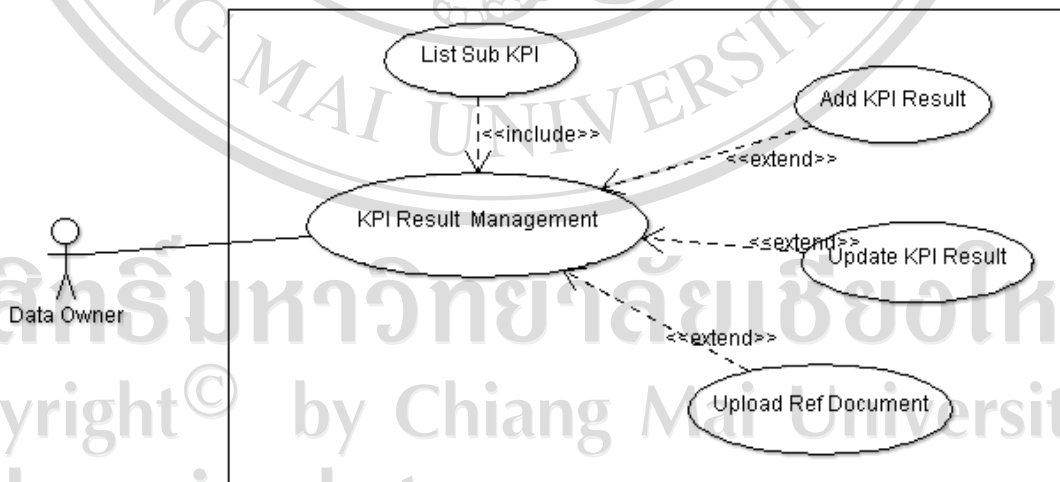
G MAI UNIVERSITY

List Sub KPI

<<include>>

Add KPI Result

<<extend>>

KPI Result Management

<<extend>>

Update KPI Result

Data Owner

<<extend>>

Upload Ref Document

ลิขสิทธิ์มหาวิทยาลัยเชียงใหม่

Copyright© by Chiang Mai University